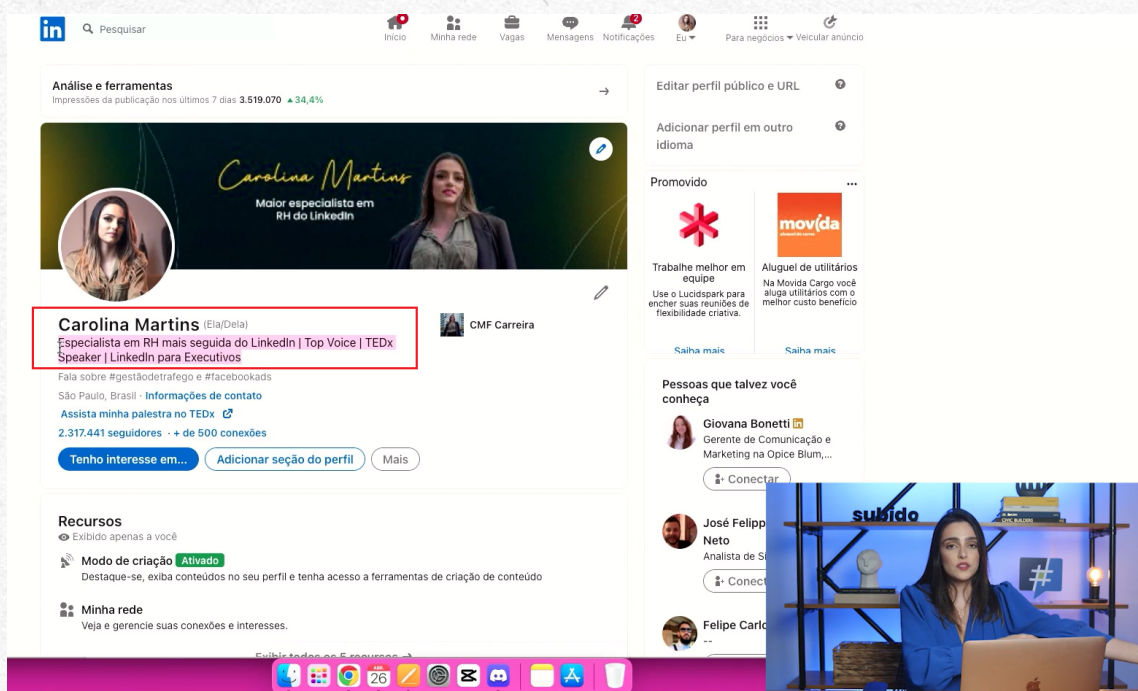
in Pesquisar

Início Minha rede Vagas Mensagens Notificações Eu Para negócios Veicular anúncio

Análise e ferramentas
Impressões da publicação nos últimos 7 dias 3.519.070 ▲34,4%

Carolina Martins
Maior especialista em RH do LinkedIn

Carolina Martins (Ela/Dela)
Especialista em RH mais seguida do LinkedIn | Top Voice | TEDx Speaker | LinkedIn para Executivos
Fala sobre #gestãodetrafego e #facebookads
São Paulo, Brasil · Informações de contato
Assista minha palestra no TEDx
2.317.441 seguidores · + de 500 conexões

CMF Carreira

Tenho interesse em... Adicionar seção do perfil Mais

Recursos
Exibido apenas a você
Modo de criação Ativado
Destaque-se, exiba conteúdos no seu perfil e tenha acesso a ferramentas de criação de conteúdo
Minha rede
Veja e gerencie suas conexões e interesses.
Exibir todos os 5 recursos →

Editar perfil público e URL
Adicionar perfil em outro idioma

Promovido
Trabalhe melhor em equipe
Use o Lucidspark para encher suas reuniões de flexibilidade criativa.
Saiba mais

movida
Aluguel de utilitários
Na Movida Cargo você aluga utilitários com o melhor custo benefício
Saiba mais

Pessoas que talvez você conheça
Giovana Bonetti
Gerente de Comunicação e Marketing na Opice Blum,...
Conectar
José Felipp
Neto
Analista de S
Conect
Felipe Carlo
--

subido

26